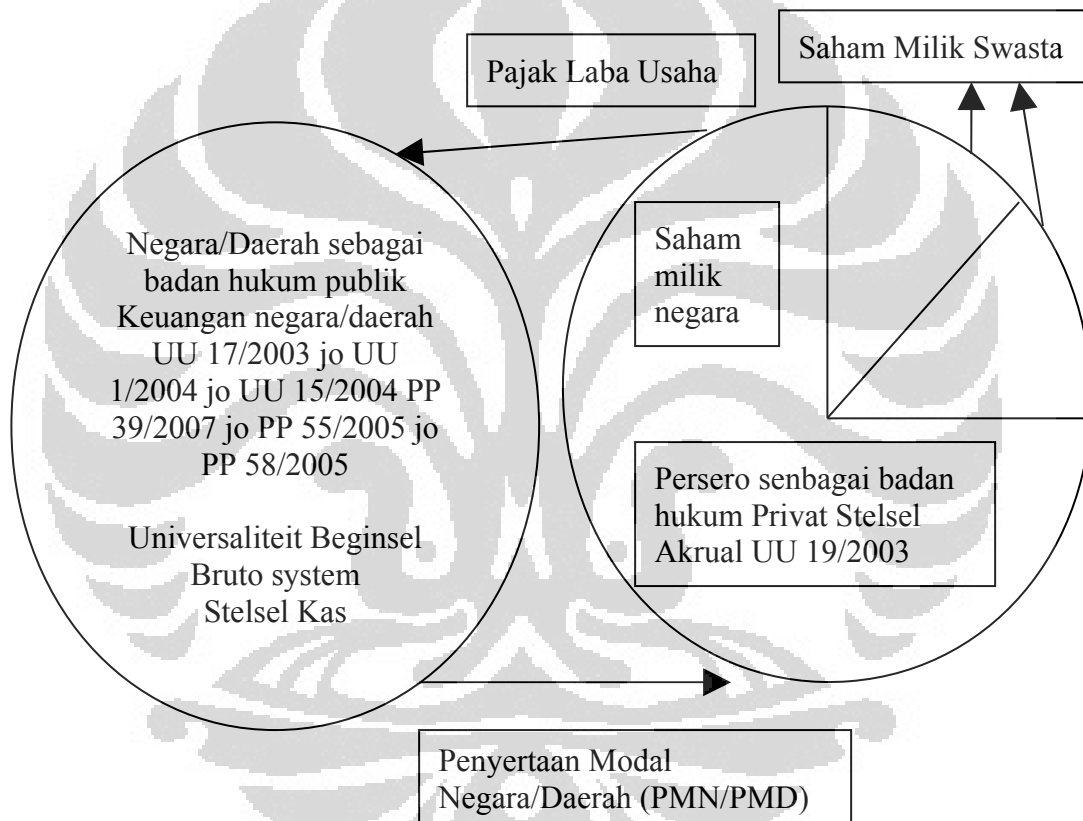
Saham Milik Swasta

Pajak Laba Usaha

Negara/Daerah sebagai badan hukum publik Keuangan negara/daerah UU 17/2003 jo UU 1/2004 jo UU 15/2004 PP 39/2007 jo PP 55/2005 jo PP 58/2005

Universaliteit Beginsel Bruto system Stelsel Kas

Saham milik negara

Persero senbagai badan hukum Privat Stelsel Akrual UU 19/2003

Penyertaan Modal Negara/Daerah (PMN/PMD)